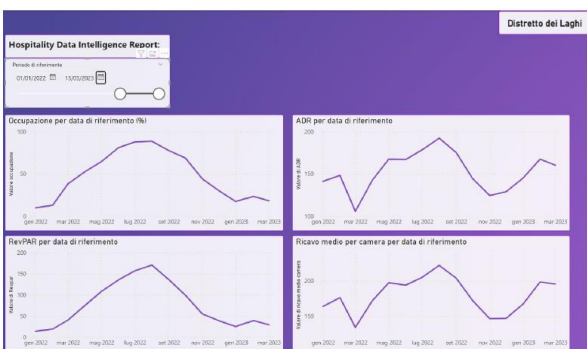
Distretto dei Laghi

Hospitality Data Intelligence Report:

Periodo di riferimento

01/01/2022 15/03/2023

Occupazione per data di riferimento (%)

Valore occupazione

gen 2022 mar 2022 mag 2022 lug 2022 set 2022 nov 2022 gen 2023 mar 2023

ADR per data di riferimento

Valore di ADR

200

150

100

gen 2022 mar 2022 mag 2022 lug 2022 set 2022 nov 2022 gen 2023 mar 2023

RevPAR per data di riferimento

Valore di Revpar

gen 2022 mar 2022 mag 2022 lug 2022 set 2022 nov 2022 gen 2023 mar 2023

Ricavo medio per camera per data di riferimento

Valore di ricavo medio camera

200

150

gen 2022 mar 2022 mag 2022 lug 2022 set 2022 nov 2022 gen 2023 mar 2023